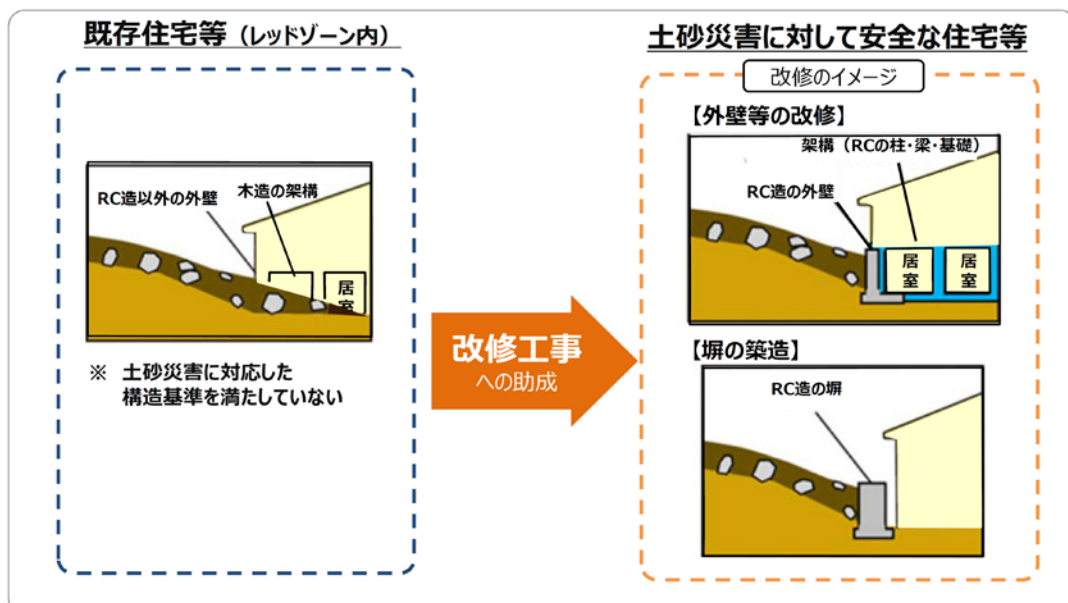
既存住宅等（レッドゾーン内）

RC造以外の外壁

木造の架構

居室

※ 土砂災害に対応した構造基準を満たしていない

改修工事
への助成

土砂災害に対して安全な住宅等

改修のイメージ

【外壁等の改修】

架構（RCの柱・梁・基礎）

RC造の外壁

居室

居室

【塀の築造】

RC造の塀